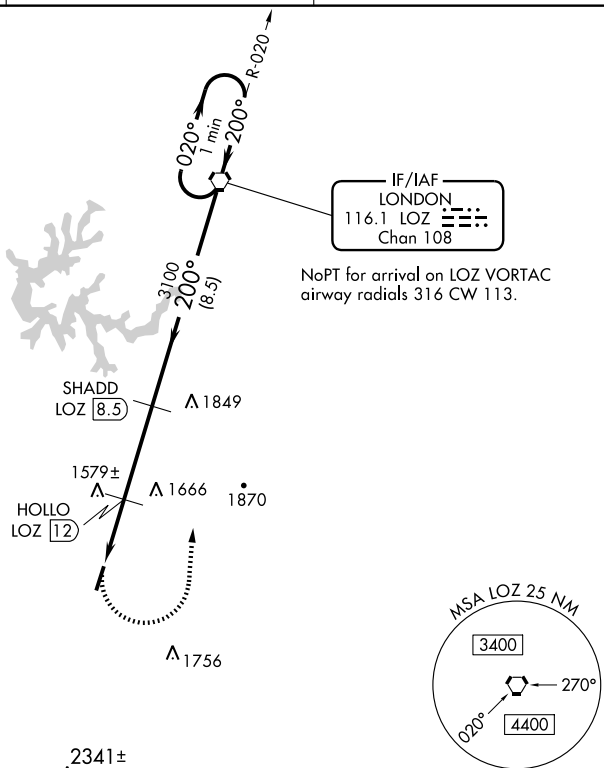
R-020

020°
1 min
200°

IF/IAF
LONDON
116.1 LOZ
Chan 108

NoPT for arrival on LOZ VORTAC airway radials 316 CW 113.

3100
200°
(8.5)

SHADD
LOZ 8.5

1849

1579±
1666
1870

HOLLO
LOZ 12

1756

2341±

MSA LOZ 25 NM
3400
270°
020°
4400